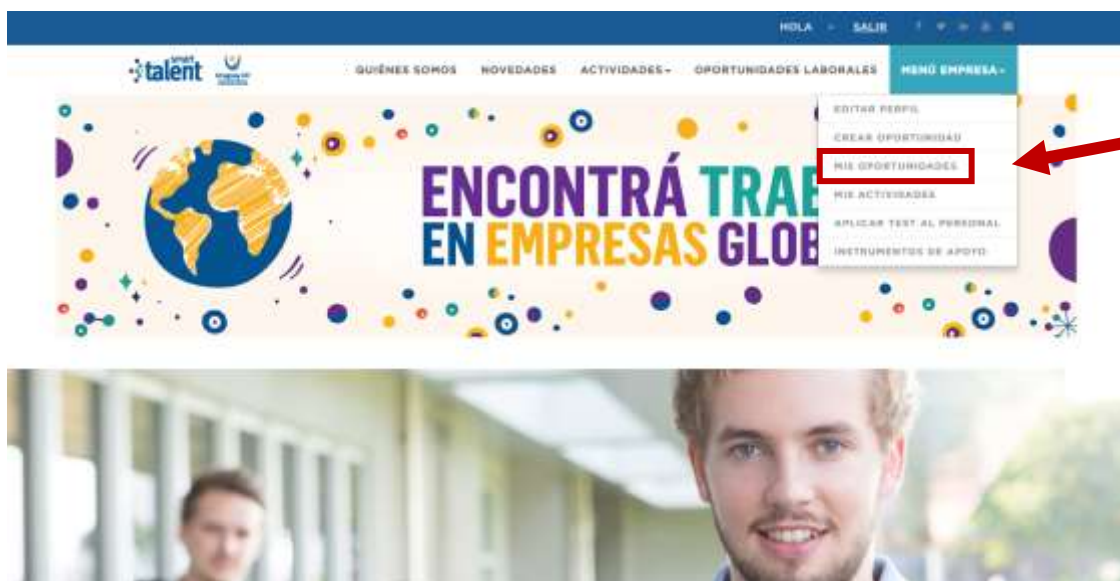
HOLA - SALIR

smart talent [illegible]

QUIÉNES SOMOS NOVEDADES ACTIVIDADES ▾ OPORTUNIDADES LABORALES MENÚ EMPRESA ▾

EDITAR PERFIL
CREAR OPORTUNIDAD
MIS OPORTUNIDADES
MIS ACTIVIDADES
APLICAR TEST AL PERSONAL
INSTRUMENTOS DE APOYO

ENCONTRÁ TRAB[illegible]
EN EMPRESAS GLOB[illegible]